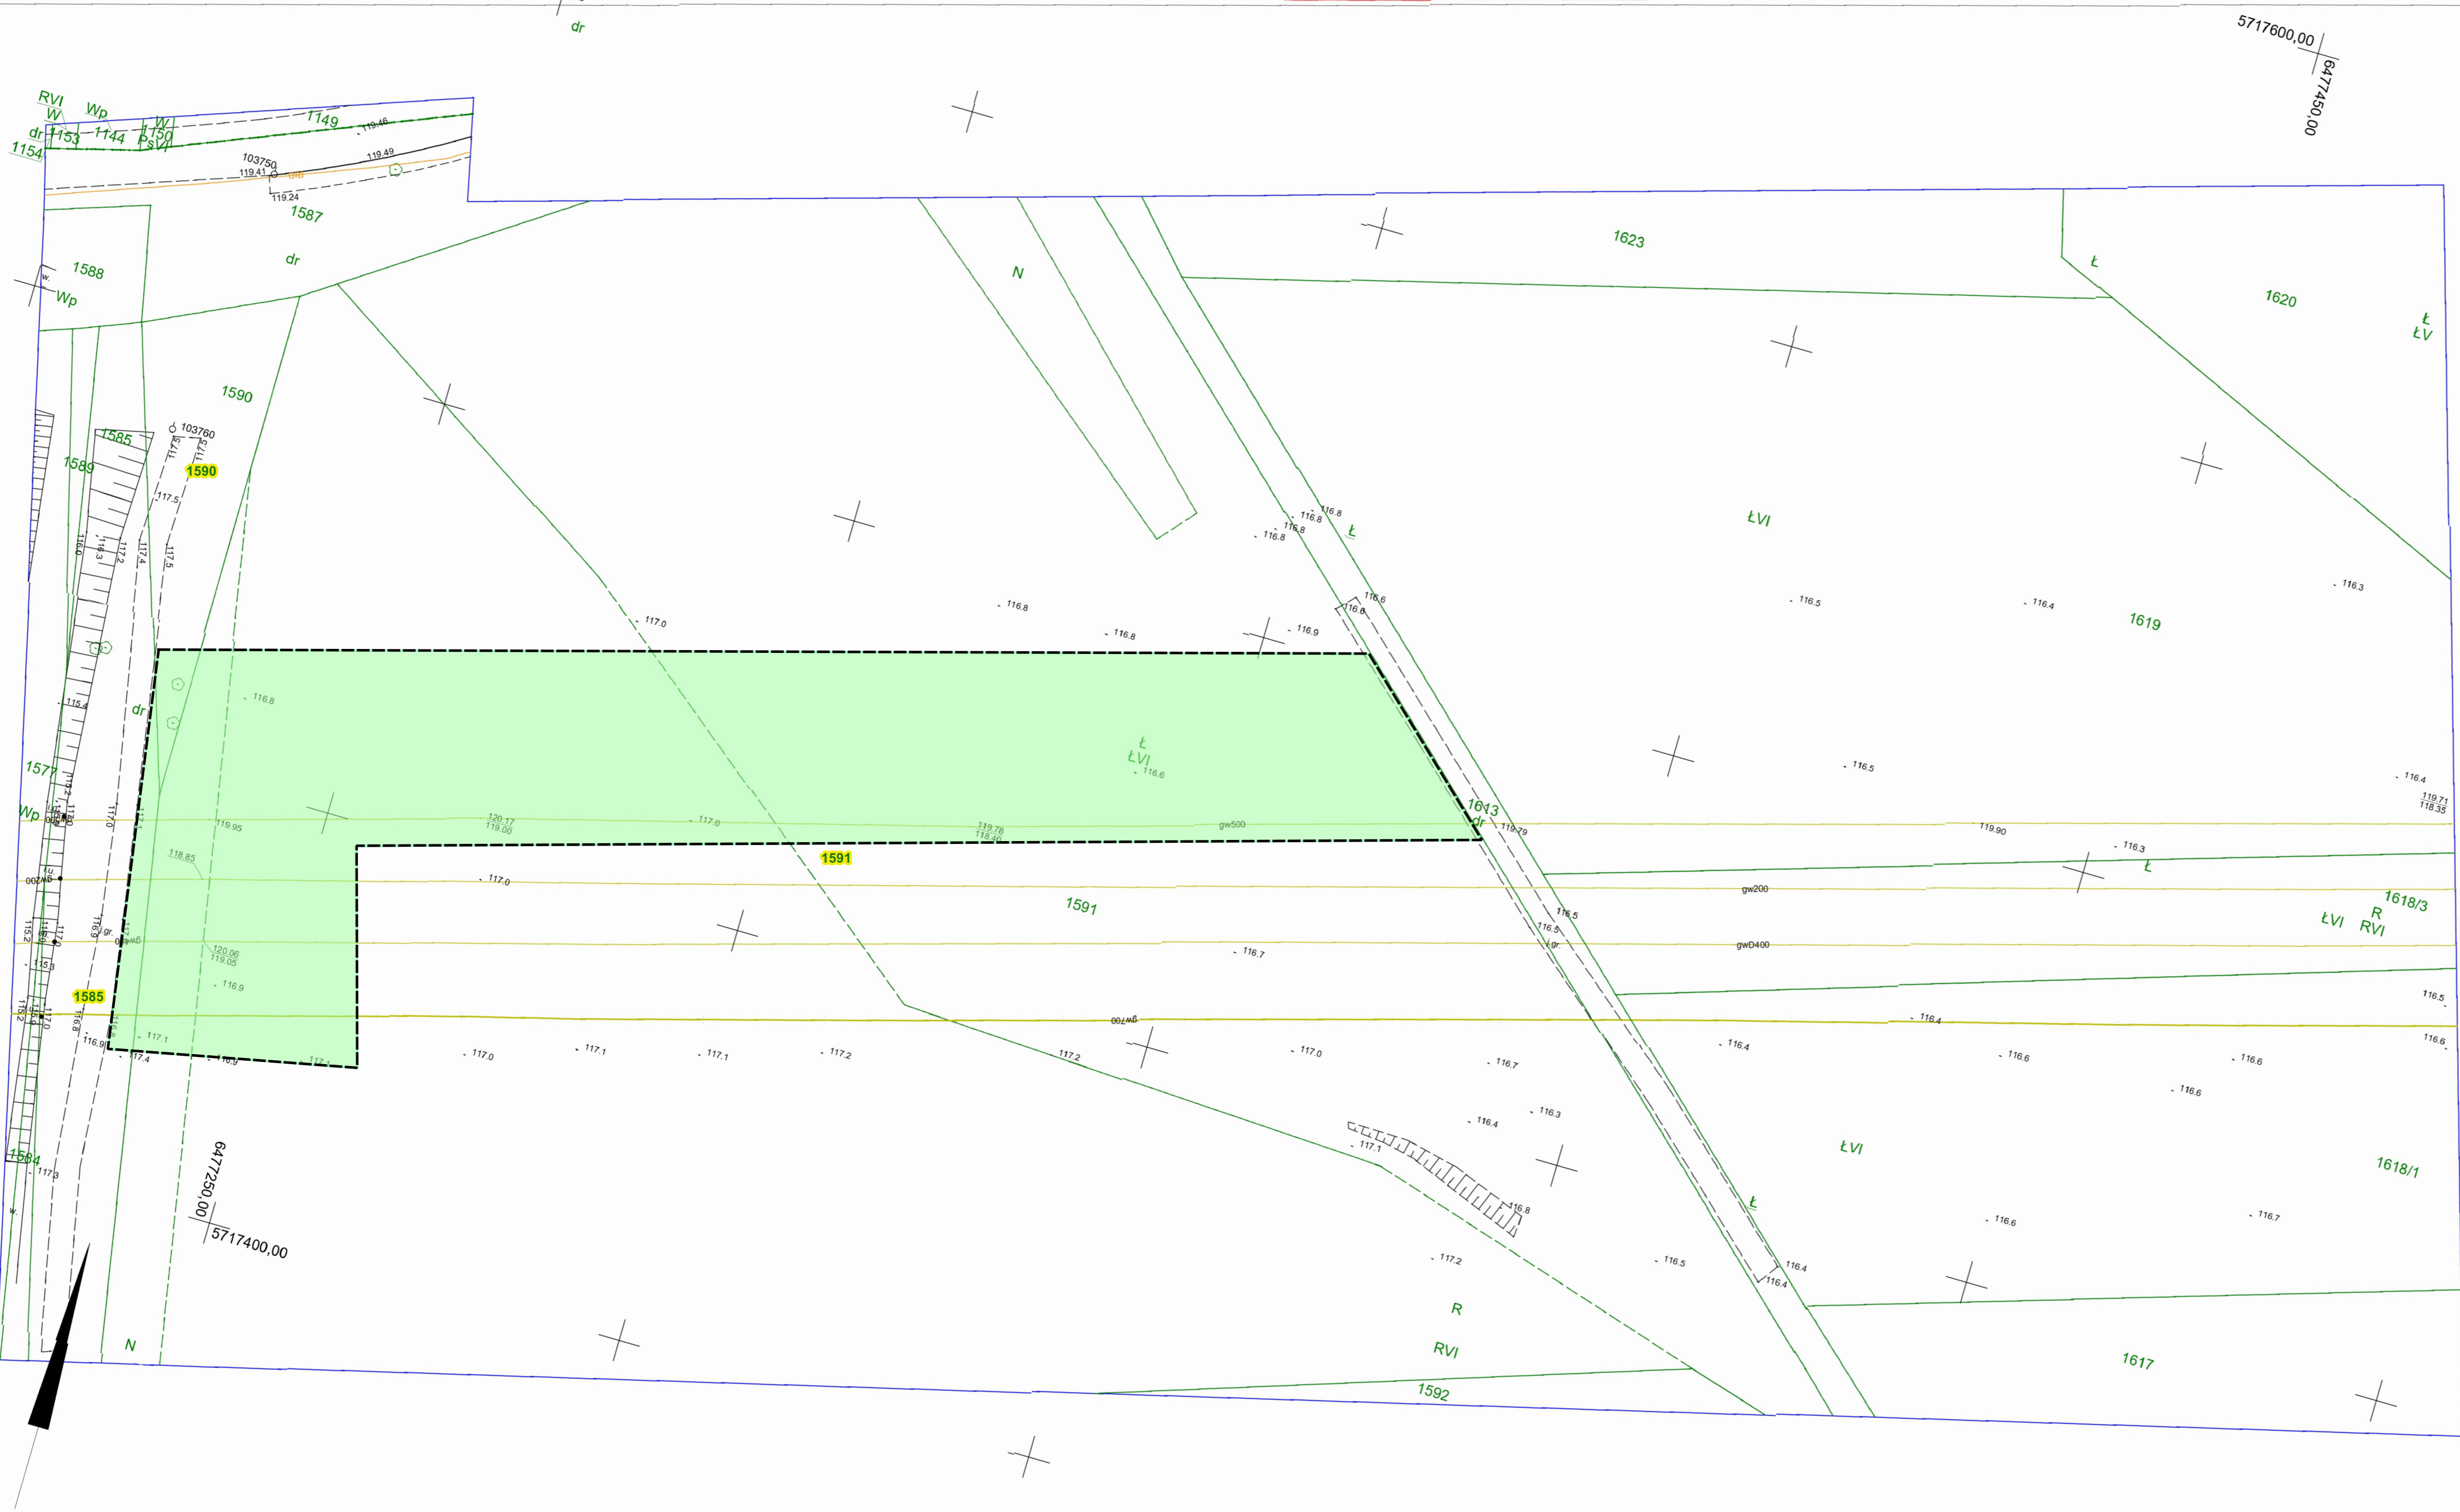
dr

5717600,00
6477450,00

RVI
W
Wp
dr
1153
1144
1150
W
PsVI
1154
1149
119.46
103750
119.41
119.49
119.24
1587

1588
Wp
dr
1623
N
Ł
1620
Ł
ŁV

1590
1585
103760
1589
1590
117.5
117.5

ŁVI
Ł
116.8
116.8
116.8
116.3
116.8
116.5
116.4
1619
117.0
116.8
116.9
116.6

116.8
dr
Ł
ŁVI
116.6
116.5
116.4
1577
Wp
119.95
120.17
119.00
117.0
119.78
118.40
gw500
1613
dr
119.79
119.90
119.71
118.35
118.85
1591
117.0
116.3
Ł
gw200
1591
1618/3
ŁVI
R
RVI
116.5
120.06
119.05
116.7
gwD400
1585
116.9
116.5
gw700
116.4
116.9
117.1
117.4
117.0
117.1
117.1
117.2
117.2
117.0
116.7
116.4
116.6
116.6
116.6
116.3
116.4
117.1
116.6
ŁVI
1618/1
1584
117.3
6477250,00
5717400,00
116.8
Ł
116.6
116.7
117.2
116.5
116.4
116.4
R
RVI
N
1617
1592